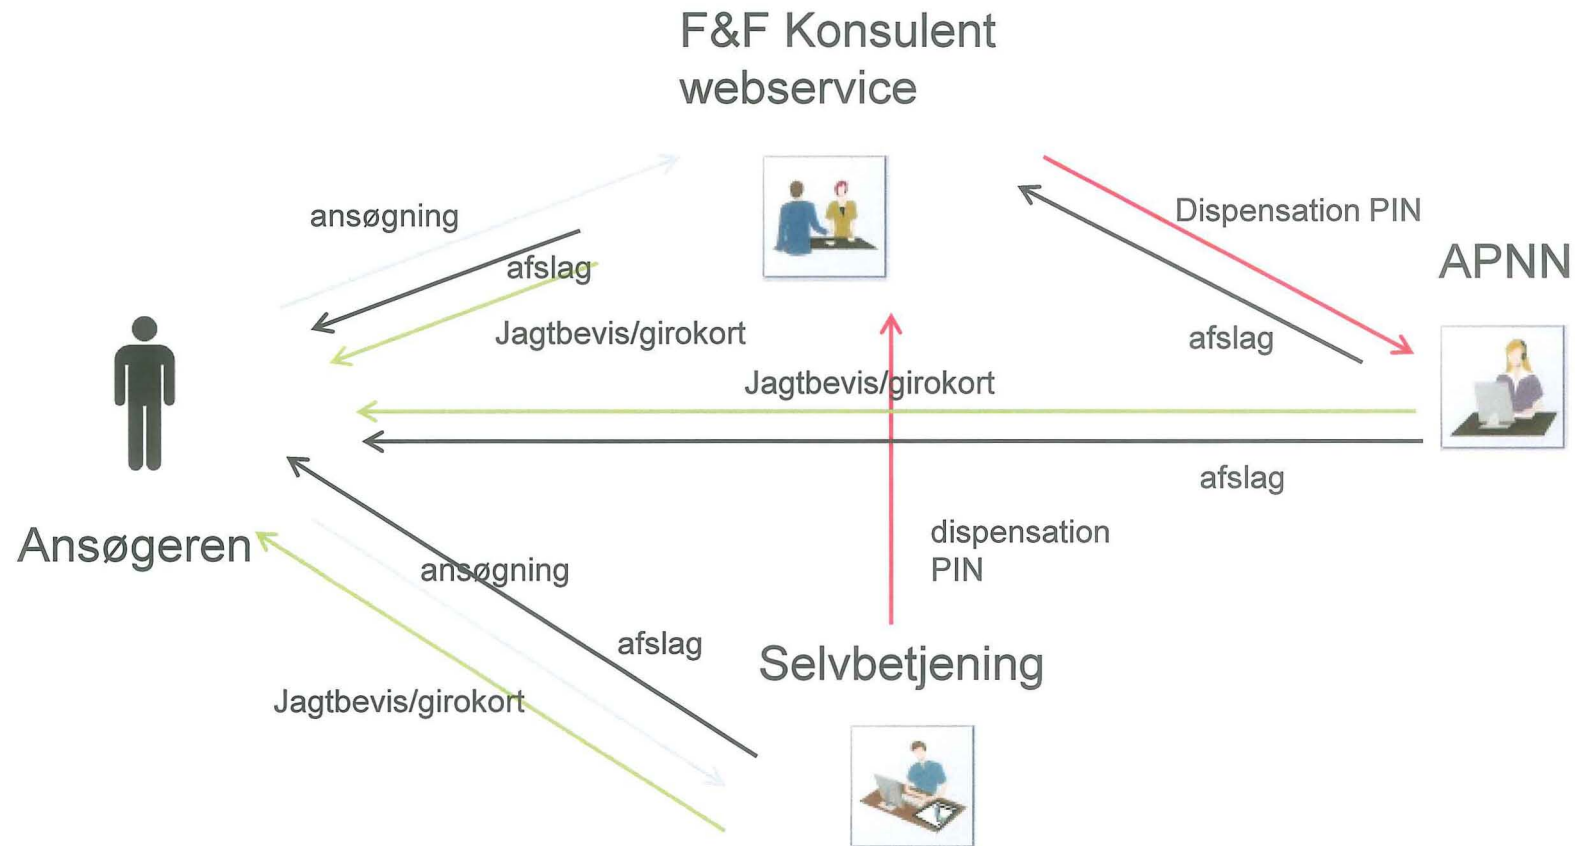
F&F Konsulent webservice

ansøgning

afslag

Jagtbevis/girokort

Dispensation PIN

APNN

afslag

Jagtbevis/girokort

afslag

Ansøgeren

dispensation PIN

ansøgning

afslag

Selvbetjening

Jagtbevis/girokort